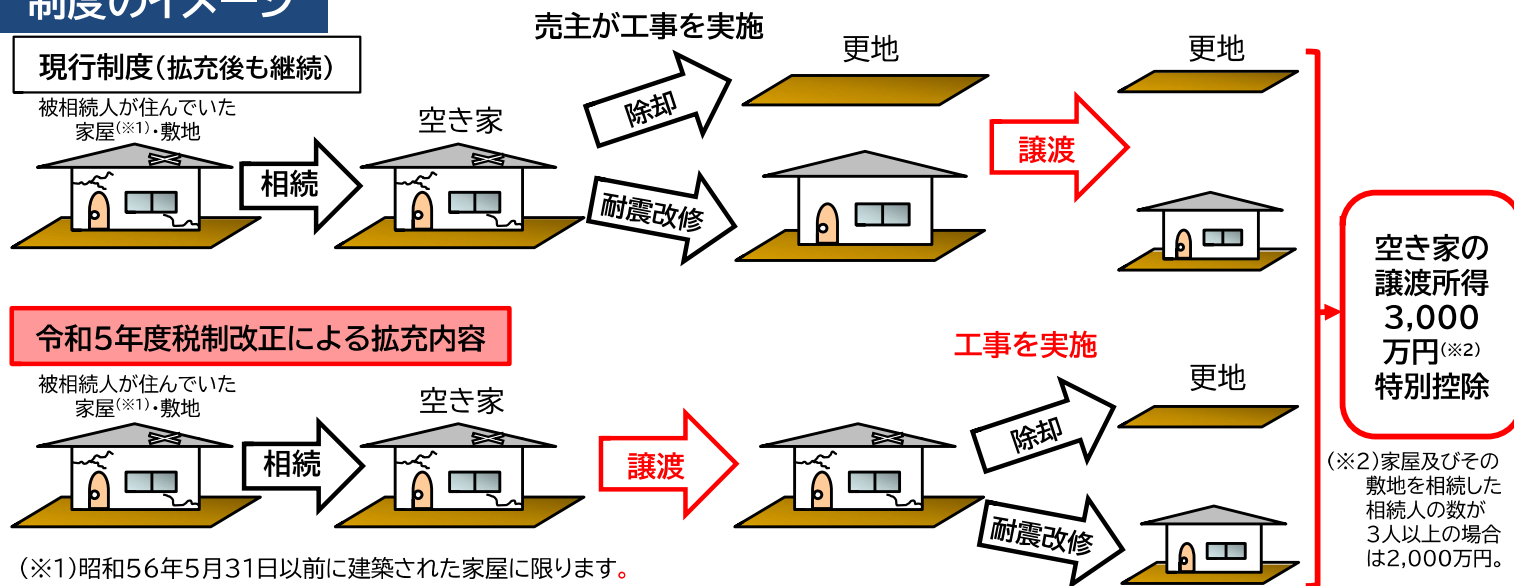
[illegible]

現行制度(拡充後も継続)

被相続人が住んでいた家屋(※1)・敷地

相続

空き家

売主が工事を実施

除却

耐震改修

更地

譲渡

更地

空き家の譲渡所得3,000万円(※2)特別控除

令和5年度税制改正による拡充内容

被相続人が住んでいた家屋(※1)・敷地

相続

空き家

譲渡

工事を実施

除却

耐震改修

更地

(※2)家屋及びその敷地を相続した相続人の数が3人以上の場合は2,000万円。

(※1)昭和56年5月31日以前に建築された家屋に限ります。